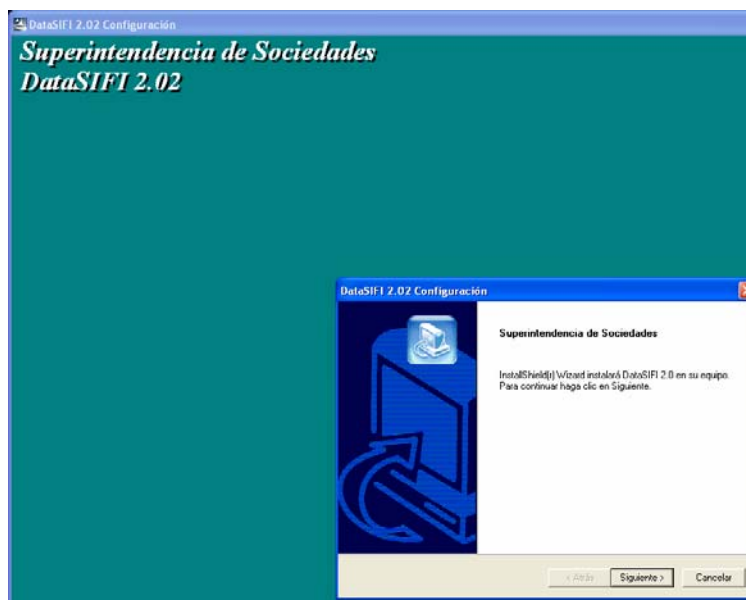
DataSIFI 2.02 Configuración

Superintendencia de Sociedades
DataSIFI 2.02

DataSIFI 2.02 Configuración

Superintendencia de Sociedades

InstallShield(r) Wizard instalará DataSIFI 2.0 en su equipo. Para continuar haga clic en Siguiente.

< Atrás
Siguiente >
Cancelar